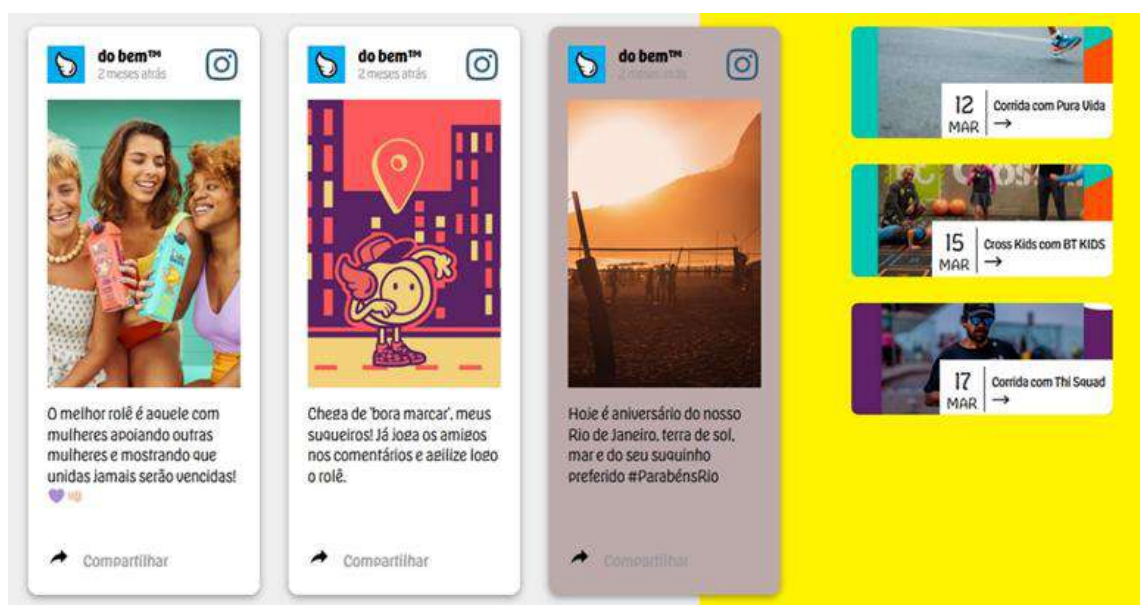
do bem™
2 meses atrás

O melhor rolê é aquele com mulheres apoiando outras mulheres e mostrando que unidas jamais serão vencidas! 💜👊

Compartilhar

do bem™
2 meses atrás

Chega de 'bora marcar', meus suqueiros! Já joga os amigos nos comentários e agilize logo o rolê.

Compartilhar

do bem™
2 meses atrás

Hoje é aniversário do nosso Rio de Janeiro, terra de sol, mar e do seu suquinho preferido #ParabénsRio

Compartilhar

12 MAR Corrida com Pura Vida →

15 MAR Cross Kids com BT KIDS →

17 MAR Corrida com Thi Squad →